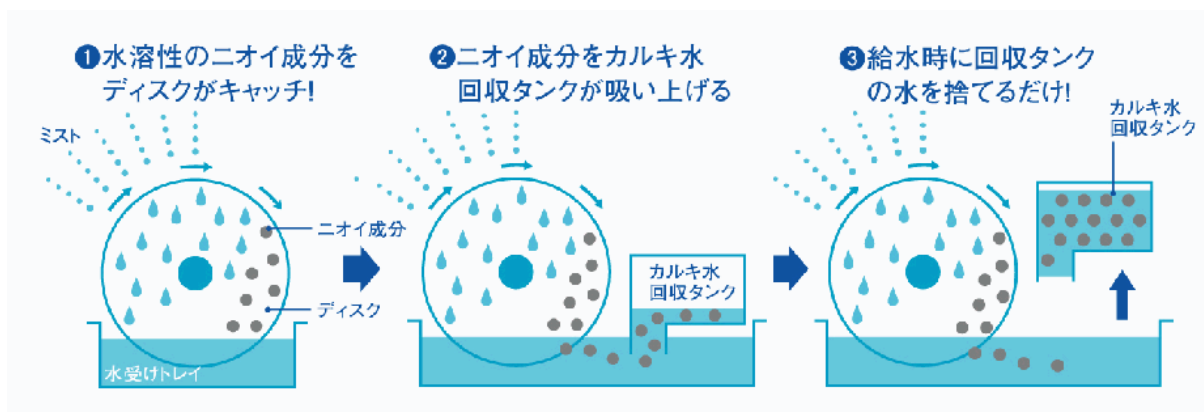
❶水溶性のニオイ成分をディスクがキャッチ!

ミスト

ニオイ成分

ディスク

水受けトレイ

❷ニオイ成分をカルキ水回収タンクが吸い上げる

カルキ水回収タンク

❸給水時に回収タンクの水を捨てるだけ!

カルキ水回収タンク